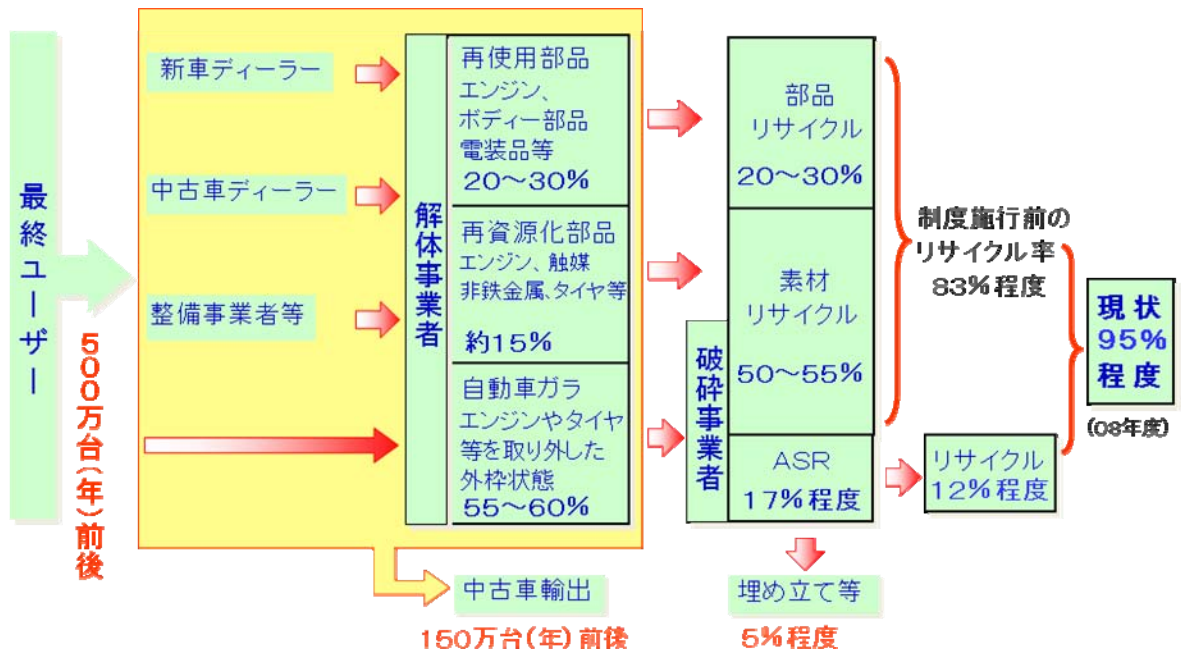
最終ユーザー

500万台(年)前後

新車ディーラー

中古車ディーラー

整備事業者等

解体事業者

再使用部品
エンジン、ボディー部品
電装品等
20～30%

再資源化部品
エンジン、触媒
非鉄金属、タイヤ等
約15%

自動車ガラ
エンジンやタイヤ等を取り外した外枠状態
55～60%

中古車輸出

150万台(年)前後

破砕事業者

部品
リサイクル
20～30%

素材
リサイクル
50～55%

ASR
17%程度

埋め立て等

5%程度

リサイクル
12%程度

制度施行前の
リサイクル率
83%程度

現状
95%
程度

(08年度)